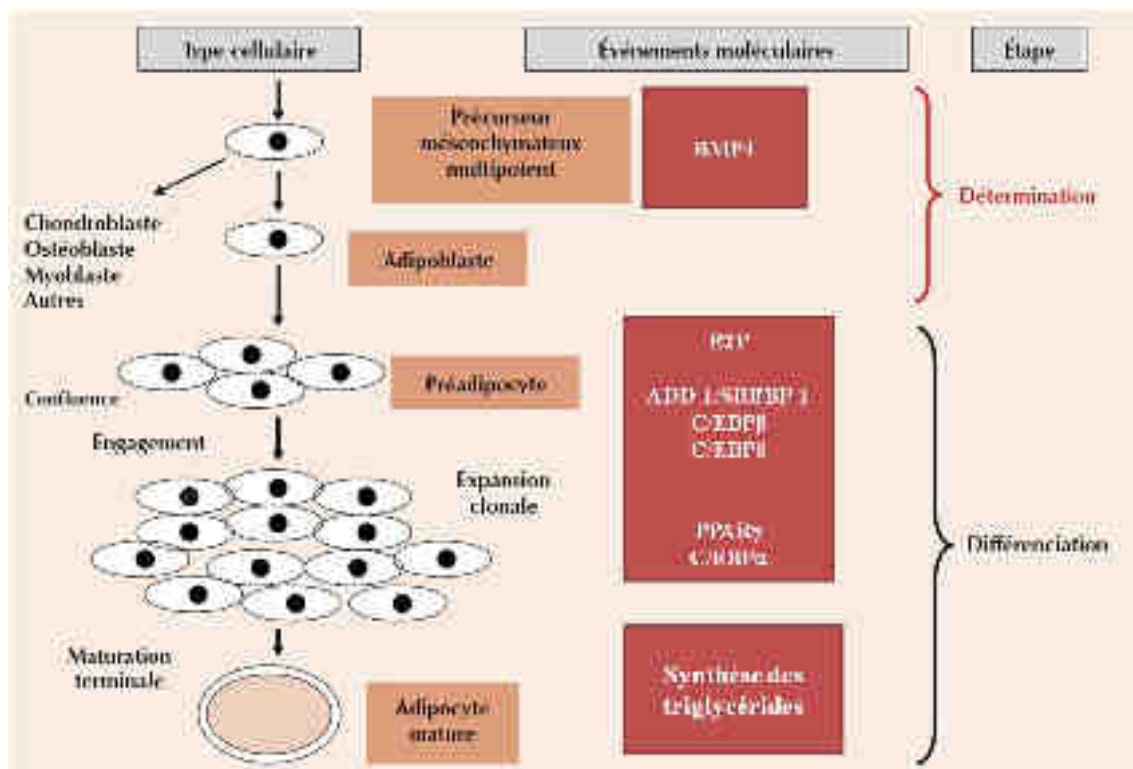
Type cellulaire

Évènements moléculaires

Étape

Précurseur mésenchymateux multipotent

BMP4

Détermination

Chondroblaste
Ostéoblaste
Myoblaste
Autres

Adipoblaste

Confluence

Préadipocyte

E2F

ADD 1/SREBP 1
C/EBPβ
C/EBPδ

Engagement

Expansion clonale

PPARγ
C/EBPα

Différenciation

Maturation terminale

Synthèse des triglycérides

Adipocyte mature